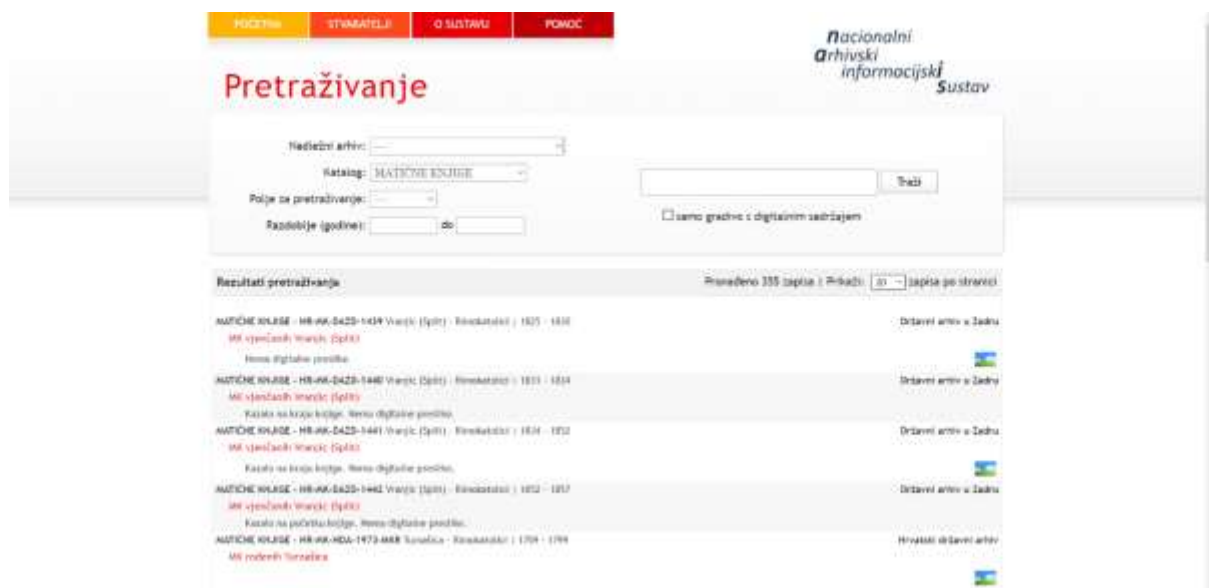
POČETNA STVARATELJI O SUSTAVU POMOĆ

nacionalni arhivski informacijski sustav

Pretraživanje

Nadležni arhiv: ---

Katalog: MATIČNE KNJIGE

Polje za pretraživanje: ---

Razdoblje (godine): do

Traži

samo gradivo s digitalnim sadržajem

Rezultati pretraživanja

Pronađeno 355 zapisa | Prikaži: 20 zapisa po stranici

MATIČNE KNJIGE - HR-HK-DAZD-1439 Vranjic (Split) - Rimokatolici | 1825 - 1830
MK vjenčanih Vranjic (Split)
Nema digitalne preslike.
Državni arhiv u Zadru

MATIČNE KNJIGE - HR-HK-DAZD-1440 Vranjic (Split) - Rimokatolici | 1831 - 1834
MK vjenčanih Vranjic (Split)
Kazalo na kraju knjige. Nema digitalne preslike.
Državni arhiv u Zadru

MATIČNE KNJIGE - HR-HK-DAZD-1441 Vranjic (Split) - Rimokatolici | 1834 - 1852
MK vjenčanih Vranjic (Split)
Kazalo na kraju knjige. Nema digitalne preslike.
Državni arhiv u Zadru

MATIČNE KNJIGE - HR-HK-DAZD-1442 Vranjic (Split) - Rimokatolici | 1852 - 1857
MK vjenčanih Vranjic (Split)
Kazalo na početku knjige. Nema digitalne preslike.
Državni arhiv u Zadru

MATIČNE KNJIGE - HR-HK-HDA-1973-MKR Sunašica - Rimokatolici | 1704 - 1799
MK rođenih Sunašica
Hrvatski državni arhiv